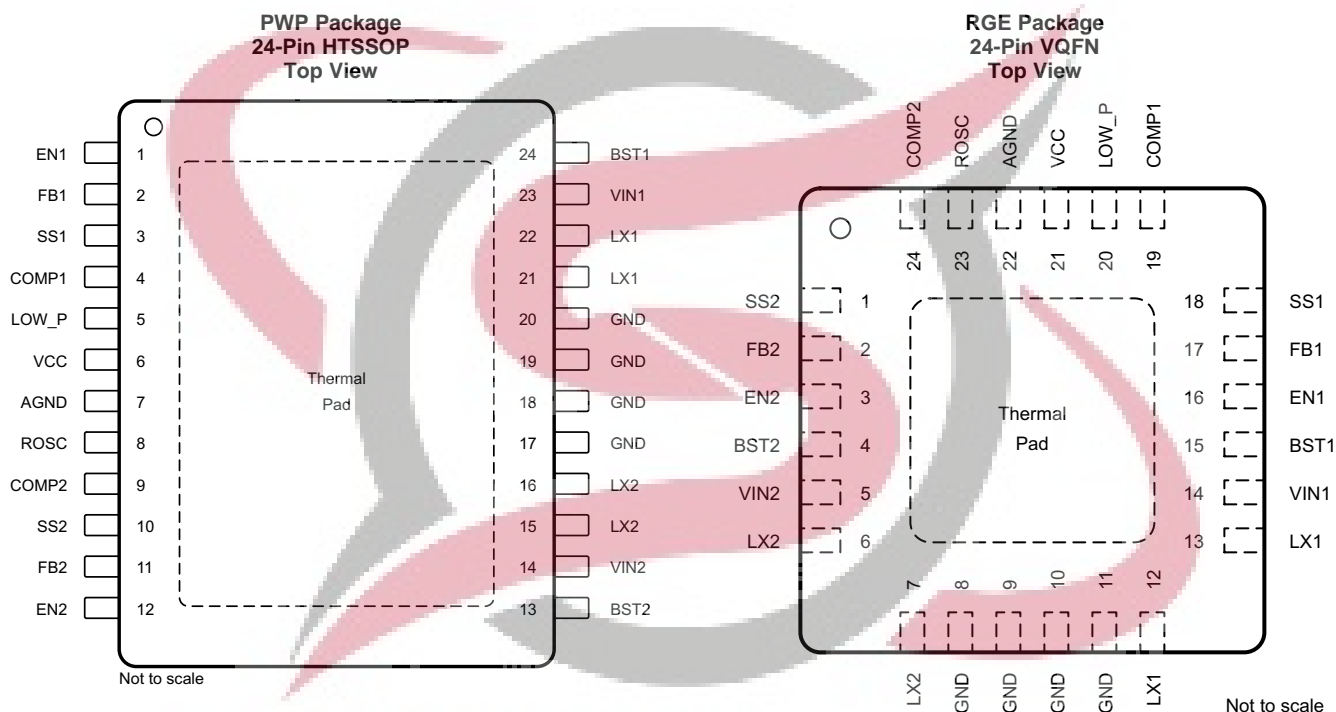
PWP Package
24-Pin HTSSOP
Top View

EN1 1
FB1 2
SS1 3
COMP1 4
LOW_P 5
VCC 6
AGND 7
ROSC 8
COMP2 9
SS2 10
FB2 11
EN2 12

24 BST1
23 VIN1
22 LX1
21 LX1
20 GND
19 GND
18 GND
17 GND
16 LX2
15 LX2
14 VIN2
13 BST2

Thermal Pad

Not to scale

RGE Package
24-Pin VQFN
Top View

COMP2 24
ROSC 23
AGND 22
VCC 21
LOW_P 20
COMP1 19

SS2 1
FB2 2
EN2 3
BST2 4
VIN2 5
LX2 6

18 SS1
17 FB1
16 EN1
15 BST1
14 VIN1
13 LX1

Thermal Pad

7 LX2
8 GND
9 GND
10 GND
11 GND
12 LX1

Not to scale